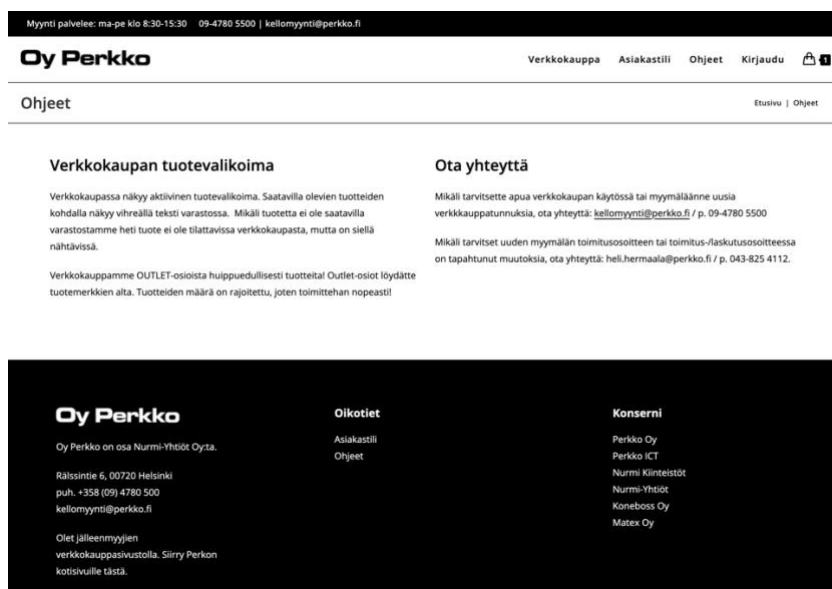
Myynti palvelee: ma-pe klo 8:30-15:30 09-4780 5500 | kellomyynti@perkko.fi

Oy Perkko

Verkkokauppa Asiakastili Ohjeet Kirjaudu 1

Ohjeet

Etusivu | Ohjeet

Verkkokaupan tuotevalikoima

Verkkokaupassa näkyy aktiivinen tuotevalikoima. Saatavilla olevien tuotteiden kohdalla näkyy vihreällä teksti varastossa. Mikäli tuotetta ei ole saatavilla varastostamme heti tuote ei ole tilattavissa verkkokaupasta, mutta on siellä nähtävissä.

Verkkokauppamme OUTLET-osioista huippuedullisesti tuotteita! Outlet-osiot löydätte tuotemerkkien alta. Tuotteiden määrä on rajoitettu, joten toimittehan nopeasti!

Ota yhteyttä

Mikäli tarvitsette apua verkkokaupan käytössä tai myymäläänne uusia verkkkauppatunnuksia, ota yhteyttä: kellomyynti@perkko.fi / p. 09-4780 5500

Mikäli tarvitset uuden myymälän toimitusosoitteen tai toimitus-/laskutusosoitteessa on tapahtunut muutoksia, ota yhteyttä: heli.hermaala@perkko.fi / p. 043-825 4112.

Oy Perkko

Oy Perkko on osa Nurmi-Yhtiöt Oy:ta.

Rälssintie 6, 00720 Helsinki
puh. +358 (09) 4780 500
kellomyynti@perkko.fi

Olet jälleenmyyjien verkkokauppasivustolla. Siirry Perkon kotisivuille tästä.

Oikotiet

Asiakastili
Ohjeet

Konserni

Perkko Oy
Perkko ICT
Nurmi Kiinteistöt
Nurmi-Yhtiöt
Koneboss Oy
Matex Oy